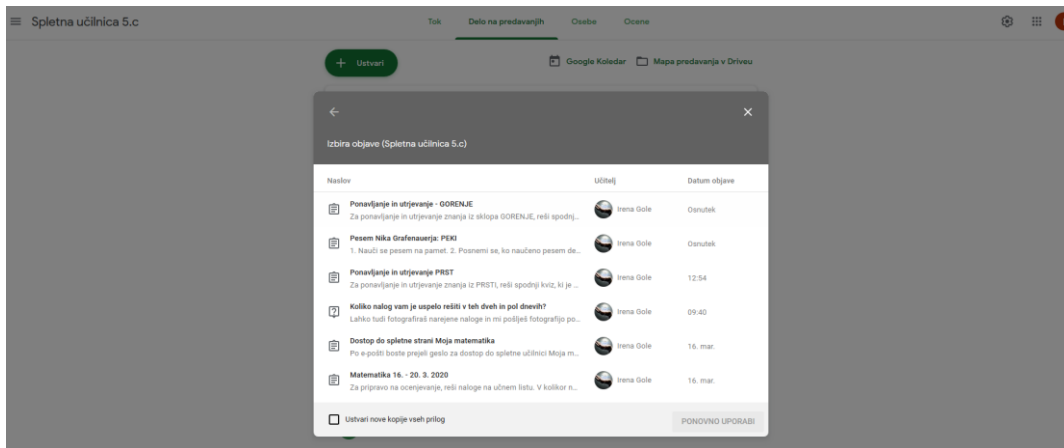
Spletna učilnica 5.c

Tok Delo na predavanjih Osebe Ocene

+ Ustvari

Google Koledar Mapa predavanja v Drivu

Izbira objave (Spletna učilnica 5.c)

| Naslov | Učitelj | Datum objave |
|---|---|---|
| Ponavljanje in utrjevanje - GORENJE Za ponavljanje in utrjevanje znanja iz sklopa GORENJE, reši spodnj... | Irena Gole | Osnutek |
| Pesem Nika Grafenauerja: PEKI 1. Nauči se pesem na pamet. 2. Posnemi se, ko naučeno pesem de... | Irena Gole | Osnutek |
| Ponavljanje in utrjevanje PRST Za ponavljanje in utrjevanje znanja iz PRSTI, reši spodnji kviz, ki je ... | Irena Gole | 12:54 |
| Koliko nalog vam je uspelo rešiti v teh dveh in pol dnevih? Lahko tudi fotografiraš narejene naloge in mi pošlješ fotografijo po... | Irena Gole | 09:40 |
| Dostop do spletne strani Moja matematika Po e-pošti boste prejeli geslo za dostop do spletne učilnici Moja m... | Irena Gole | 16. mar. |
| Matematika 16. - 20. 3. 2020 Za pripravo na ocenjevanje, reši naloge na učnem listu. V kolikor n... | Irena Gole | 16. mar. |

Ustvari nove kopije vseh prilog

PONOVNO UPORABI